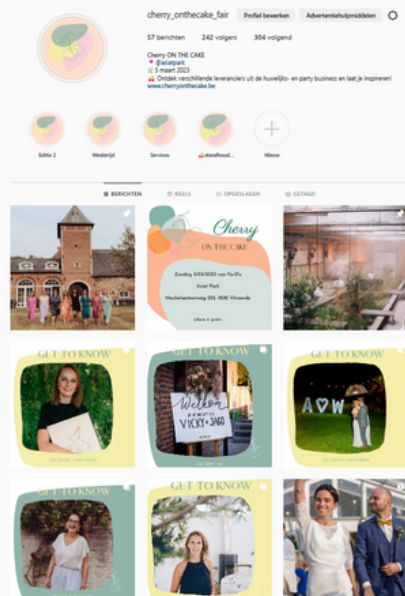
cherry_onthecake_fair Profiel bewerken Advertentiehulpmiddelen

57 berichten 242 volgers 304 volgend

Cherry ON THE CAKE
📍 @asiarpark
🗓 5 maart 2023
🎂 Ontdek verschillende leveranciers uit de huwelijks- en party business en laat je inspireren!
www.cherryonthecake.be

Editie 2 Wedstrijd Services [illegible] Nieuw

BERICHTEN REELS OPGESLAGEN GETAGD

Cherry
ON THE CAKE
Zondag 5/03/2023 van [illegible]
Asiat Park
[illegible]
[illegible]

GET TO KNOW

GET TO KNOW
Welkom
VICKY + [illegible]

GET TO KNOW
A ♥ W

GET TO KNOW

GET TO KNOW